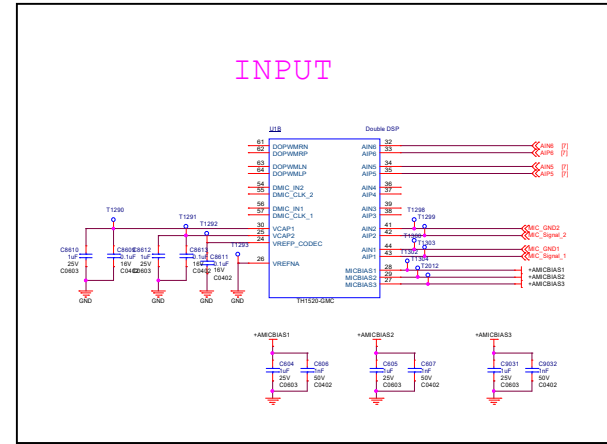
INPUT

U1B
Double DSP

61 DOPWMRN
62 DOPWMRP
63 DOPWMLN
64 DOPWMLP
54 DMIC_IN2
55 DMIC_CLK_2
56 DMIC_IN1
57 DMIC_CLK_1
30 VCAP1
25 VCAP2
24 VREFP_CODEC
26 VREFNA

AIN6 32
AIP6 33
AIN5 34
AIP5 35
AIN4 36
AIP4 37
AIN3 39
AIP3 38
AIN2 41
AIP2 42
AIN1 44
AIP1 43
MICBIAS1 28
MICBIAS2 29
MICBIAS3 27

TH1520-GMC

AIN6 [7]
AIP6 [7]
AIN5 [7]
AIP5 [7]
MIC_GND2
MIC_Signal_2
MIC_GND1
MIC_Signal_1
+AMICBIAS1
+AMICBIAS2
+AMICBIAS3

T1290
T1291
T1292
T1293
T1298
T1299
T1300
T1303
T1302
T1304
T2012

C8610 1uF 25V C0603
C8609 0.1uF 16V C0402
C8612 1uF 25V C0603
C8613 0.1uF 16V C0402
C8611 0.1uF 16V C0402

GND
GND
GND
GND

+AMICBIAS1
C604 1uF 25V C0603
C606 1nF 50V C0402

+AMICBIAS2
C605 1uF 25V C0603
C607 1nF 50V C0402

+AMICBIAS3
C9031 1uF 25V C0603
C9032 1nF 50V C0402